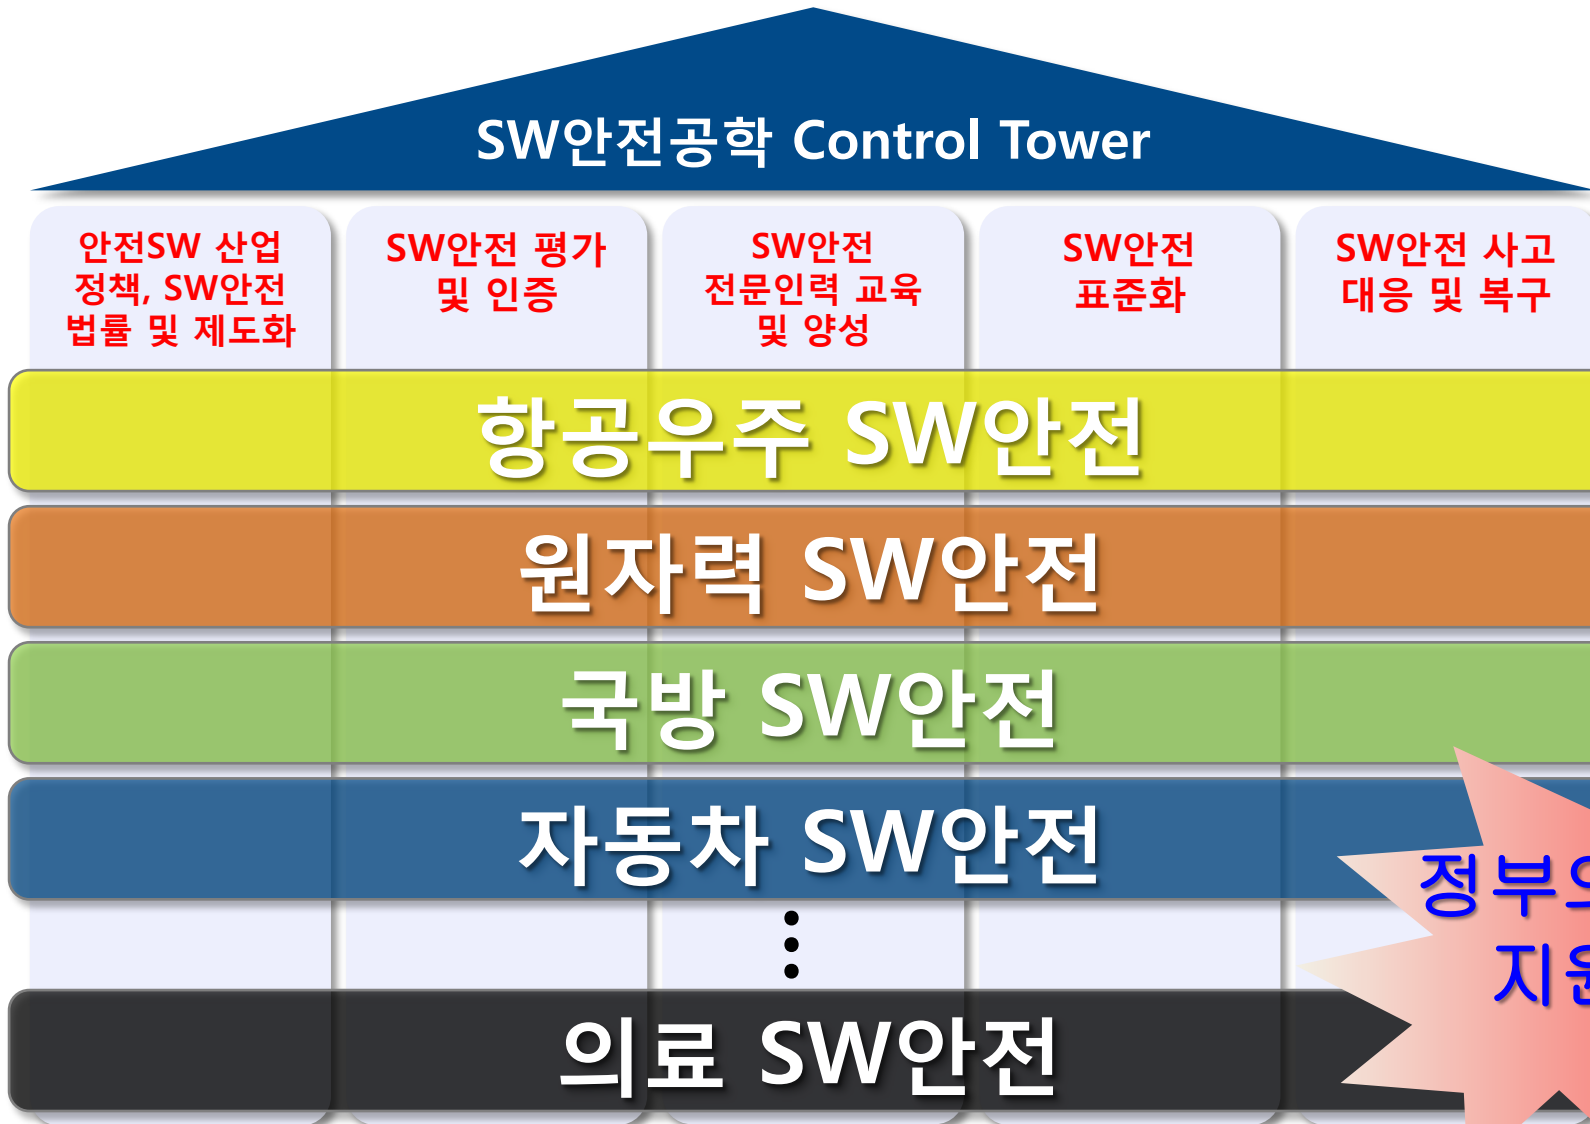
SW안전공학 Control Tower

안전SW 산업 정책, SW안전 법률 및 제도화

SW안전 평가 및 인증

SW안전 전문인력 교육 및 양성

SW안전 표준화

SW안전 사고 대응 및 복구

항공우주 SW안전

원자력 SW안전

국방 SW안전

자동차 SW안전

⋮

의료 SW안전

정부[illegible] 지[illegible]